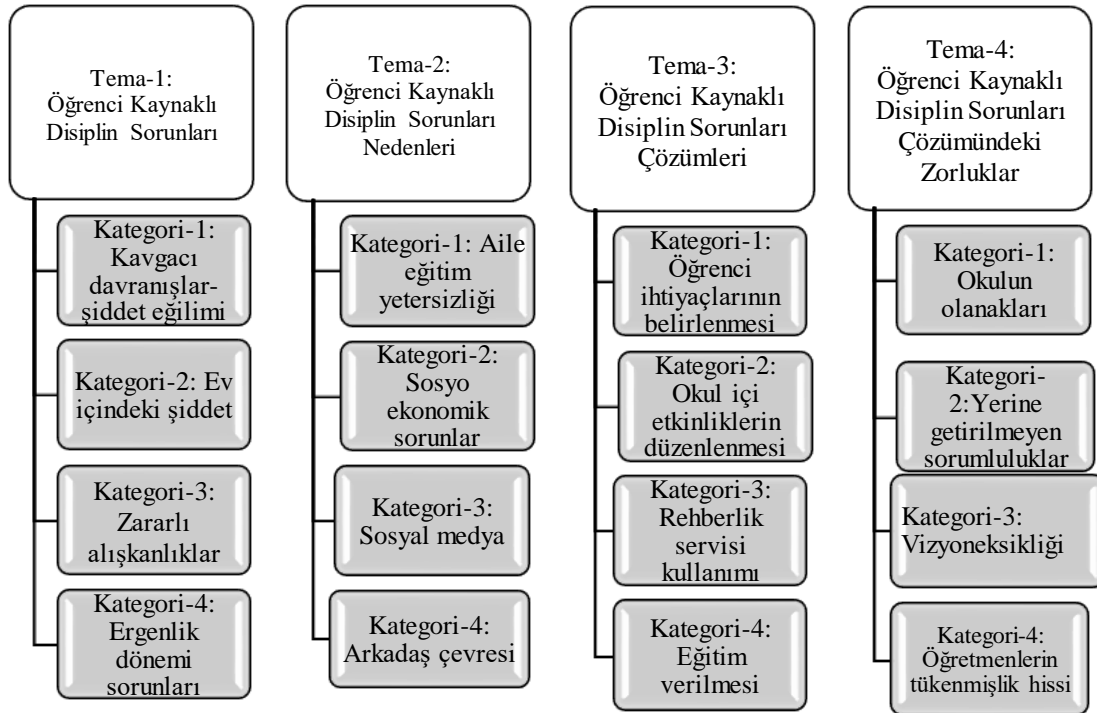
Tema-1: Öğrenci Kaynaklı Disiplin Sorunları

Kategori-1: Kavgacı davranışlar-şiddet eğilimi

Kategori-2: Ev içindeki şiddet

Kategori-3: Zararlı alışkanlıklar

Kategori-4: Ergenlik dönemi sorunları

Tema-2: Öğrenci Kaynaklı Disiplin Sorunları Nedenleri

Kategori-1: Aile eğitim yetersizliği

Kategori-2: Sosyo ekonomik sorunlar

Kategori-3: Sosyal medya

Kategori-4: Arkadaş çevresi

Tema-3: Öğrenci Kaynaklı Disiplin Sorunları Çözümleri

Kategori-1: Öğrenci ihtiyaçlarının belirlenmesi

Kategori-2: Okul içi etkinliklerin düzenlenmesi

Kategori-3: Rehberlik servisi kullanımı

Kategori-4: Eğitim verilmesi

Tema-4: Öğrenci Kaynaklı Disiplin Sorunları Çözümündeki Zorluklar

Kategori-1: Okulun olanakları

Kategori-2:Yerine getirilmeyen sorumluluklar

Kategori-3: Vizyoneksikliği

Kategori-4: Öğretmenlerin tükenmişlik hissi